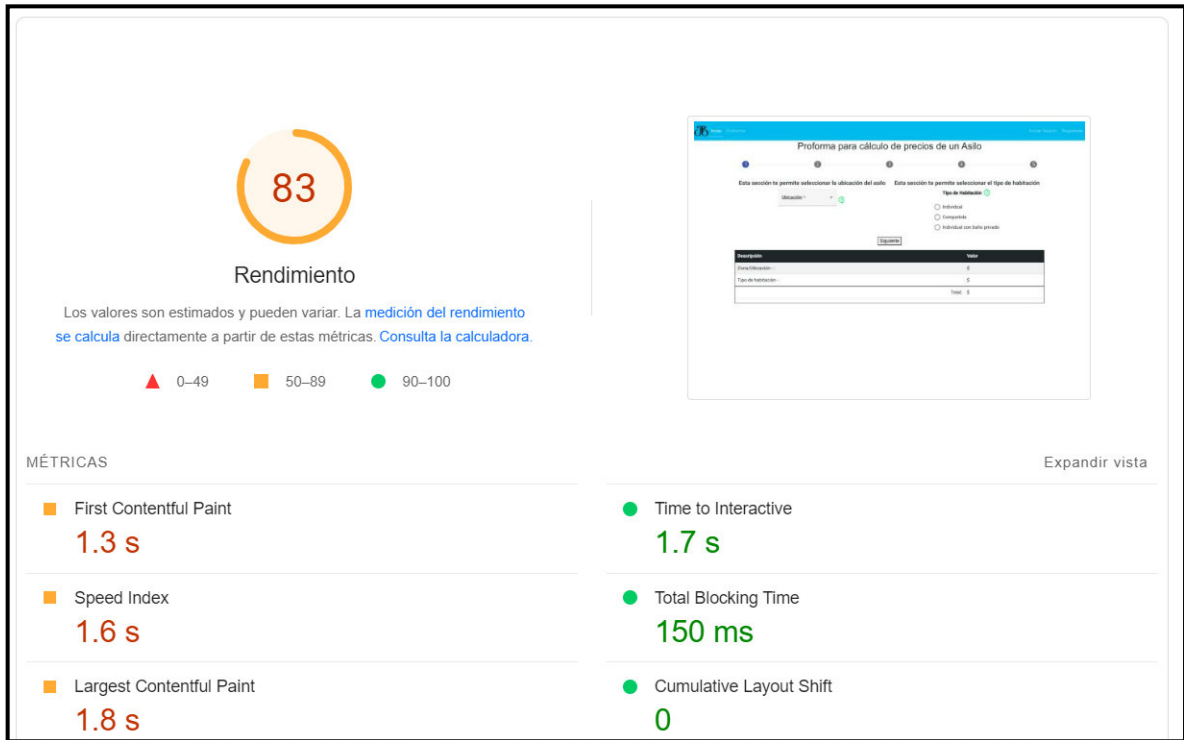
83

Rendimiento

Los valores son estimados y pueden variar. La medición del rendimiento se calcula directamente a partir de estas métricas. Consulta la calculadora.

0–49 50–89 90–100

Proforma para cálculo de precios de un Asilo

Esta sección te permite seleccionar la ubicación del asilo

Ubicación

Esta sección te permite seleccionar el tipo de habitación

Tipo de Habitación

Individual

Compartida

Individual con baño privado

Siguiente

| Descripción | Valor |
|---|---|
| Zona/Ubicación - | $ |
| Tipo de habitación - | $ |
| Total | $ |

MÉTRICAS

Expandir vista

First Contentful Paint
1.3 s

Time to Interactive
1.7 s

Speed Index
1.6 s

Total Blocking Time
150 ms

Largest Contentful Paint
1.8 s

Cumulative Layout Shift
0